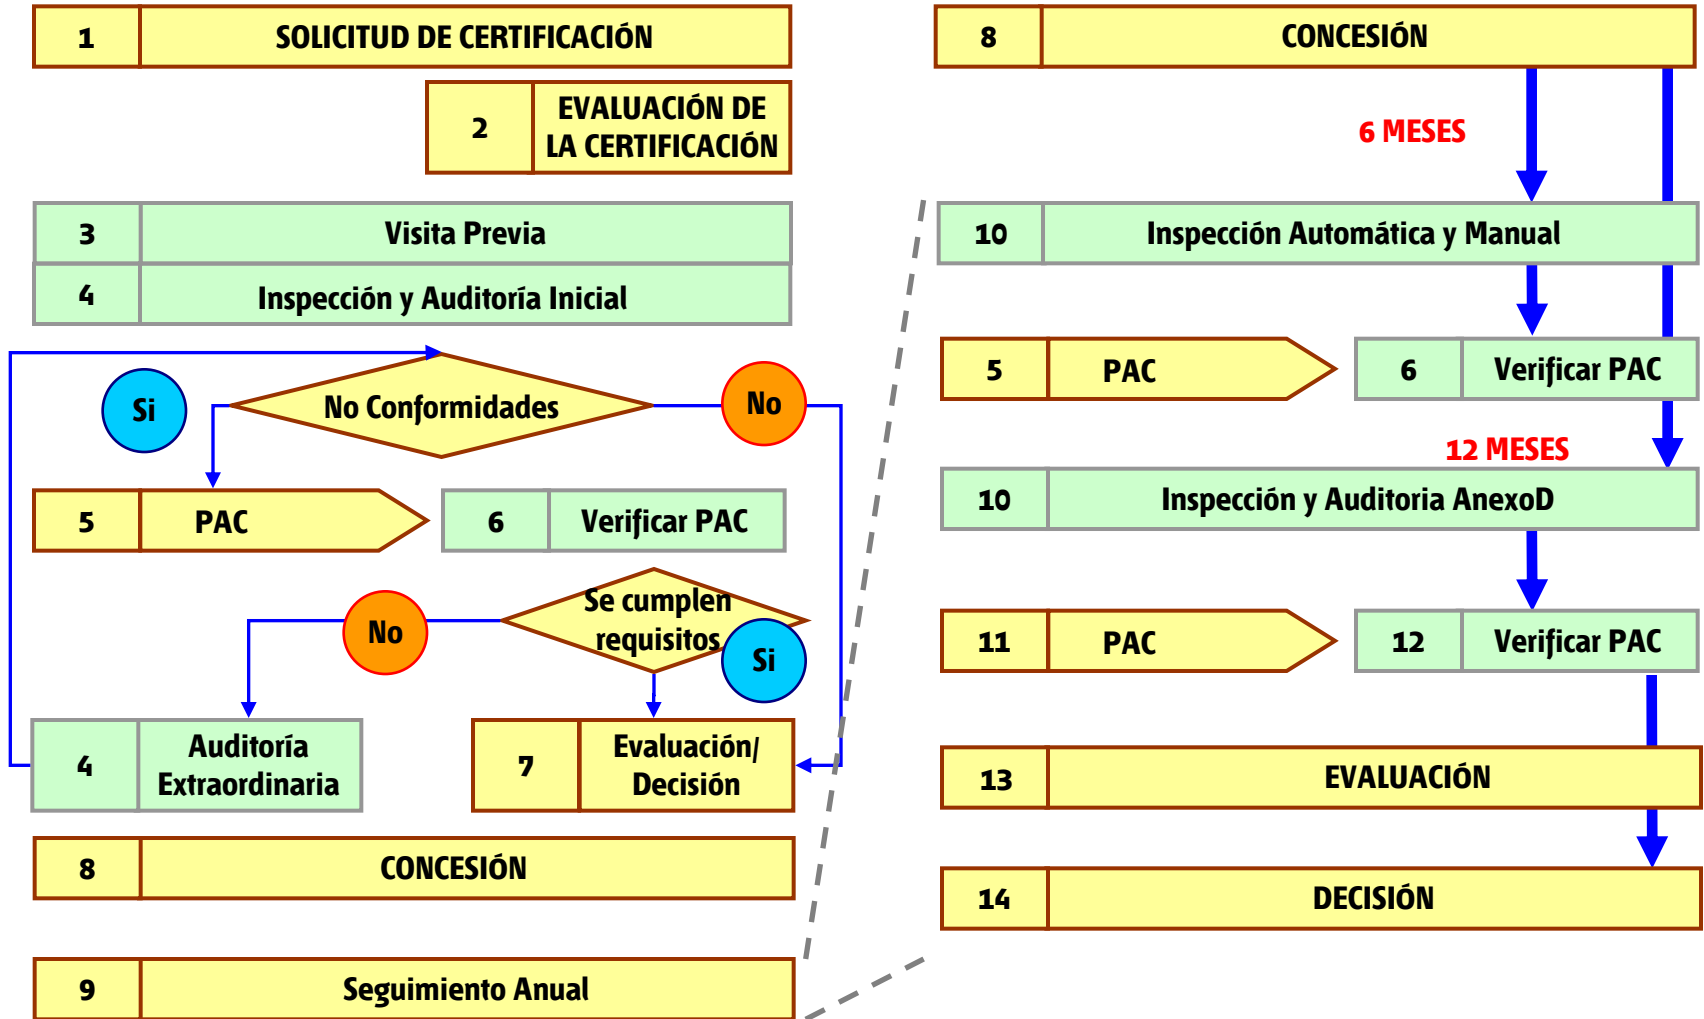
1 SOLICITUD DE CERTIFICACIÓN

2 EVALUACIÓN DE LA CERTIFICACIÓN

3 Visita Previa

4 Inspección y Auditoría Inicial

Si

No Conformidades

No

5 PAC

6 Verificar PAC

No

Se cumplen requisitos

Si

4 Auditoría Extraordinaria

7 Evaluación/ Decisión

8 CONCESIÓN

9 Seguimiento Anual

8 CONCESIÓN

6 MESES

10 Inspección Automática y Manual

5 PAC

6 Verificar PAC

12 MESES

10 Inspección y Auditoria AnexoD

11 PAC

12 Verificar PAC

13 EVALUACIÓN

14 DECISIÓN